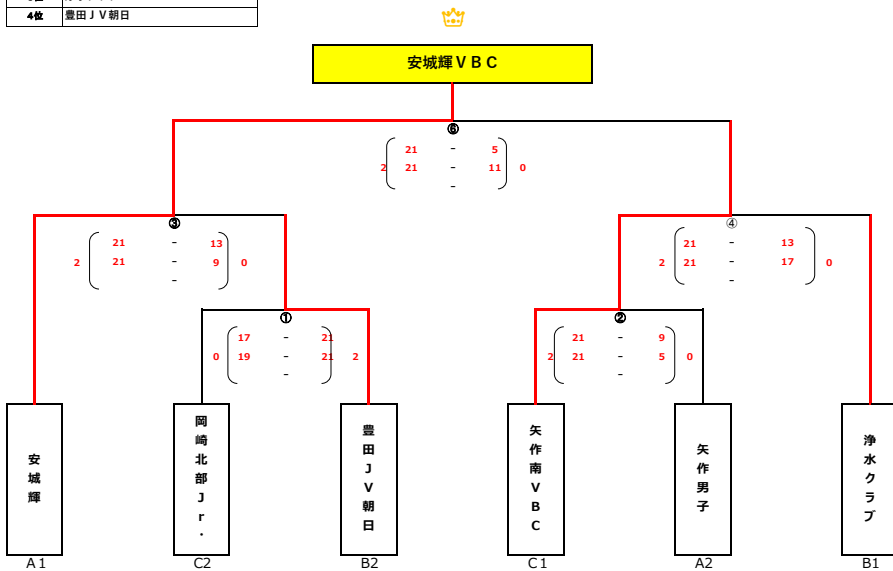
4位 豊田ＪＶ朝日

安城輝ＶＢＣ

⑥
21 - 5
2 21 - 11 0
-

③
21 - 13
2 21 - 9 0
-

④
21 - 13
2 21 - 17 0
-

①
17 - 21
0 19 - 21 2
-

②
21 - 9
2 21 - 5 0
-

安城輝
A１

岡崎北部Ｊｒ・
C2

豊田ＪＶ朝日
B2

矢作南ＶＢＣ
C１

矢作男子
A2

浄水クラブ
B1